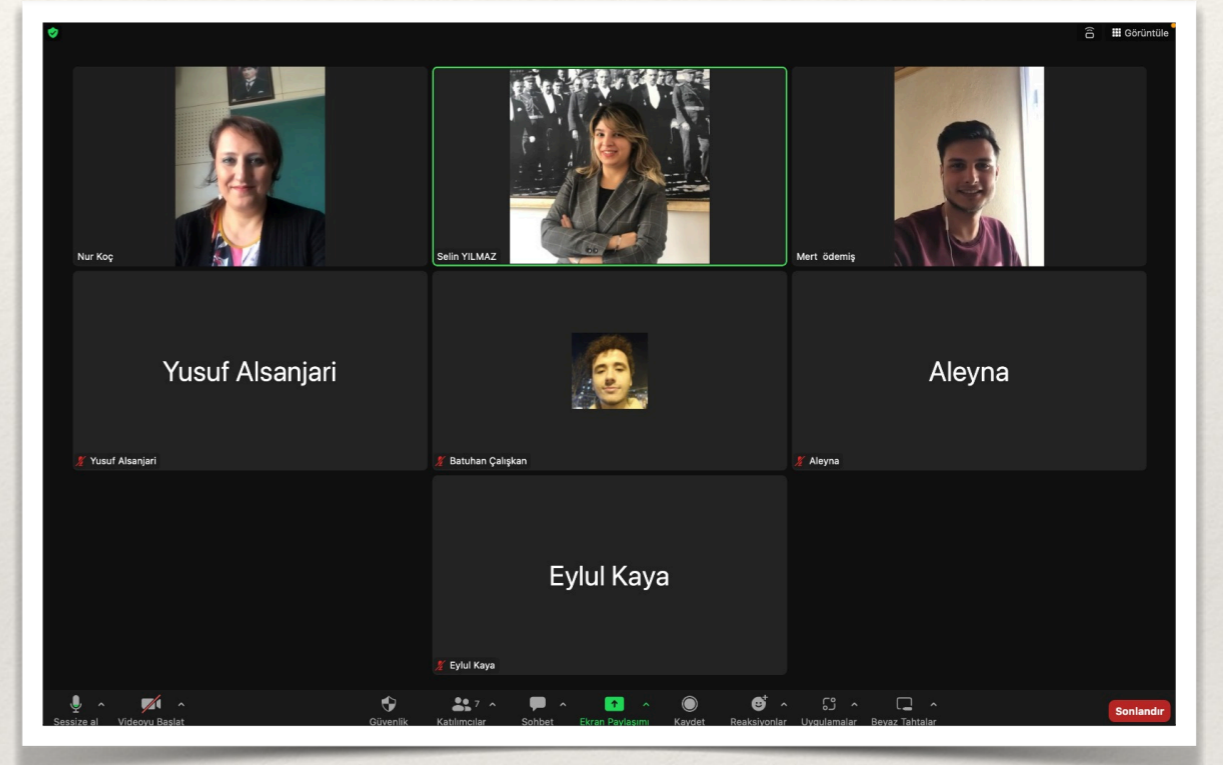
Görüntüle

Nur Koç

Selin YILMAZ

Mert ödemiş

Yusuf Alsanjari

Yusuf Alsanjari

Batuhan Çalışkan

Aleyna

Aleyna

Eylul Kaya

Eylul Kaya

Sessize al

Videoyu Başlat

Güvenlik

7

Katılımcılar

Sohbet

Ekran Paylaşımı

Kaydet

Reaksiyonlar

Uygulamalar

Beyaz Tahtalar

Sonlandır